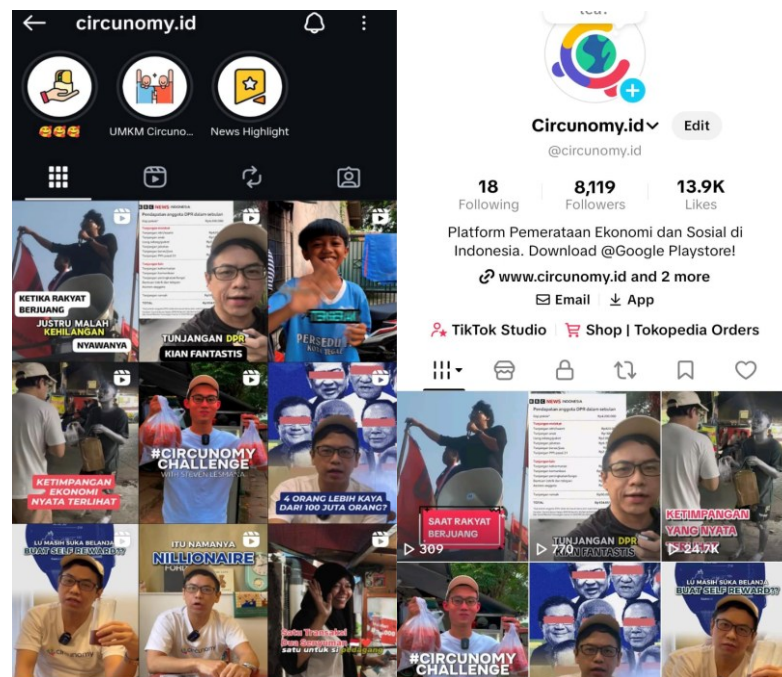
circunomy.id

🥰🥰🥰
UMKM Circuno...
News Highlight

KETIKA RAKYAT BERJUANG
JUSTRU MALAH KEHILANGAN
NYAWANYA

BBC NEWS INDONESIA
Pendapatan anggota DPR dalam sebulan
TUNJANGAN DPR KIAN FANTASTIS

PERSEDUL

KETIMPANGAN EKONOMI NYATA TERLIHAT

#CIRCUNOMY CHALLENGE
WITH STEVEN LESMANA

4 ORANG LEBIH KAYA DARI 100 JUTA ORANG?

LU MASIH SUKA BELANJA BUAT SELF REWARD??

ITU NAMANYA NILLIONAIRE

Satu Transaksi Dua Senyuman
satu untuk si pedagang

Circunomy.id
Edit
@circunomy.id

18 Following
8,119 Followers
13.9K Likes

Platform Pemerataan Ekonomi dan Sosial di Indonesia. Download @Google Playstore!
www.circunomy.id and 2 more
Email
App
TikTok Studio
Shop | Tokopedia Orders

SAAT RAKYAT BERJUANG
309

BBC NEWS INDONESIA
Pendapatan anggota DPR dalam sebulan
TUNJANGAN DPR KIAN FANTASTIS
770

KETIMPANGAN YANG NYATA
24.7K

#CIRCUNOMY CHALLENGE

LU MASIH SUKA BELANJA BUAT SELF REWARD??